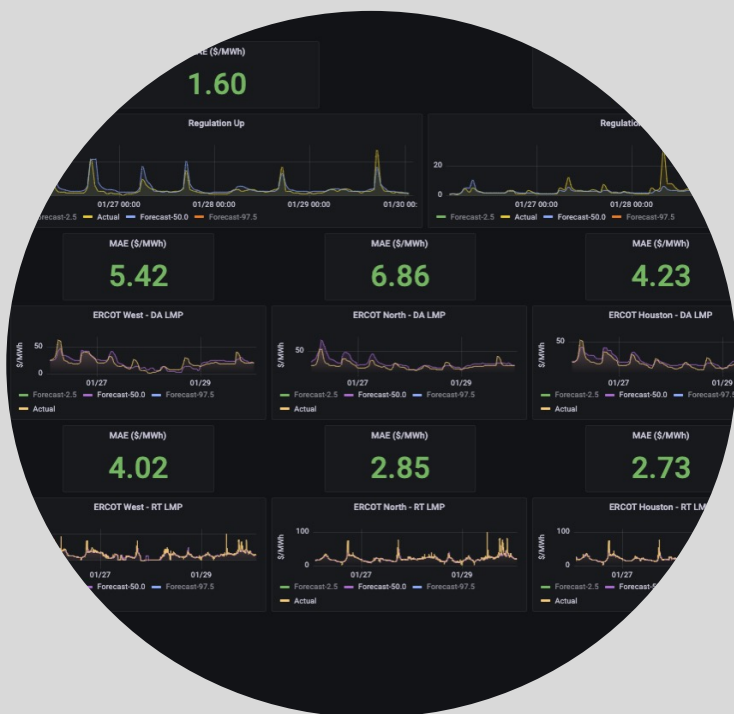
AE ($/MWh)

1.60

Regulation Up

01/27 00:00
01/28 00:00
01/29 00:00
01/30 00:
orecast-2.5 — Actual — Forecast-50.0 — Forecast-97.5

Regulation

20
0
01/27 00:00
01/28 00:00
— Forecast-2.5 — Actual — Forecast-50.0 — Forecast-97.5

MAE ($/MWh)

5.42

MAE ($/MWh)

6.86

MAE ($/MWh)

4.23

ERCOT West - DA LMP

$/MWh
50
0
01/27
01/29
— Forecast-2.5 — Forecast-50.0 — Forecast-97.5
— Actual

ERCOT North - DA LMP

$/MWh
50
01/27
01/29
— Forecast-2.5 — Forecast-50.0 — Forecast-97.5
— Actual

ERCOT Houston - DA LMP

$/MWh
50
01/27
01/29
— Forecast-2.5 — Forecast-50.0 — Forecast-97.5
— Actual

MAE ($/MWh)

4.02

MAE ($/MWh)

2.85

MAE ($/MWh)

2.73

ERCOT West - RT LMP

01/27
01/29
— Forecast-50.0 — Forecast-97.5

ERCOT North - RT LMP

$/MWh
100
0
01/27
01/29
— Forecast-2.5 — Forecast-50.0 — Forecast-97.5
— Actual

ERCOT Houston - RT LM

$/MWh
100
0
01/27
— Forecast-2.5 — Forecast-
— Actual